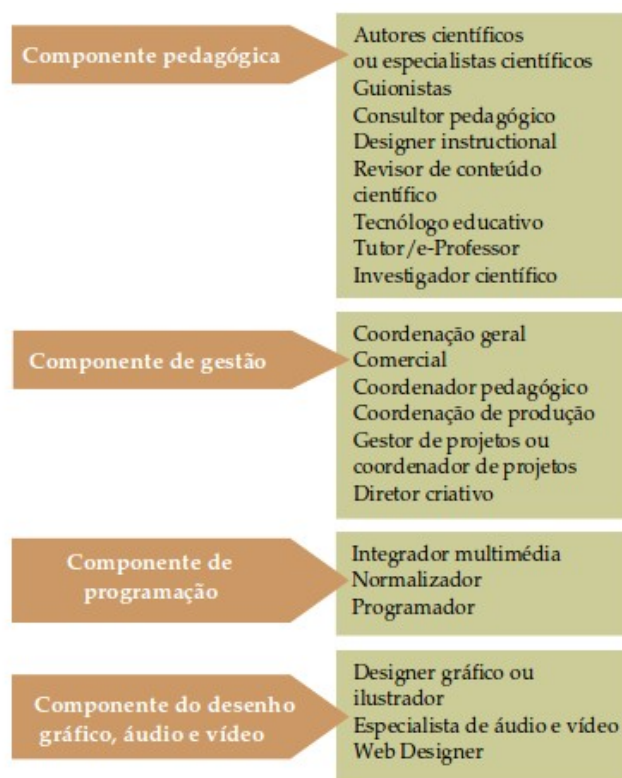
Componente pedagógica

Autores científicos ou especialistas científicos
Guionistas
Consultor pedagógico
Designer instrucional
Revisor de conteúdo científico
Tecnólogo educativo
Tutor/e-Professor
Investigador científico

Componente de gestão

Coordenação geral
Comercial
Coordenador pedagógico
Coordenação de produção
Gestor de projetos ou coordenador de projetos
Diretor criativo

Componente de programação

Integrador multimédia
Normalizador
Programador

Componente do desenho gráfico, áudio e vídeo

Designer gráfico ou ilustrador
Especialista de áudio e vídeo
Web Designer